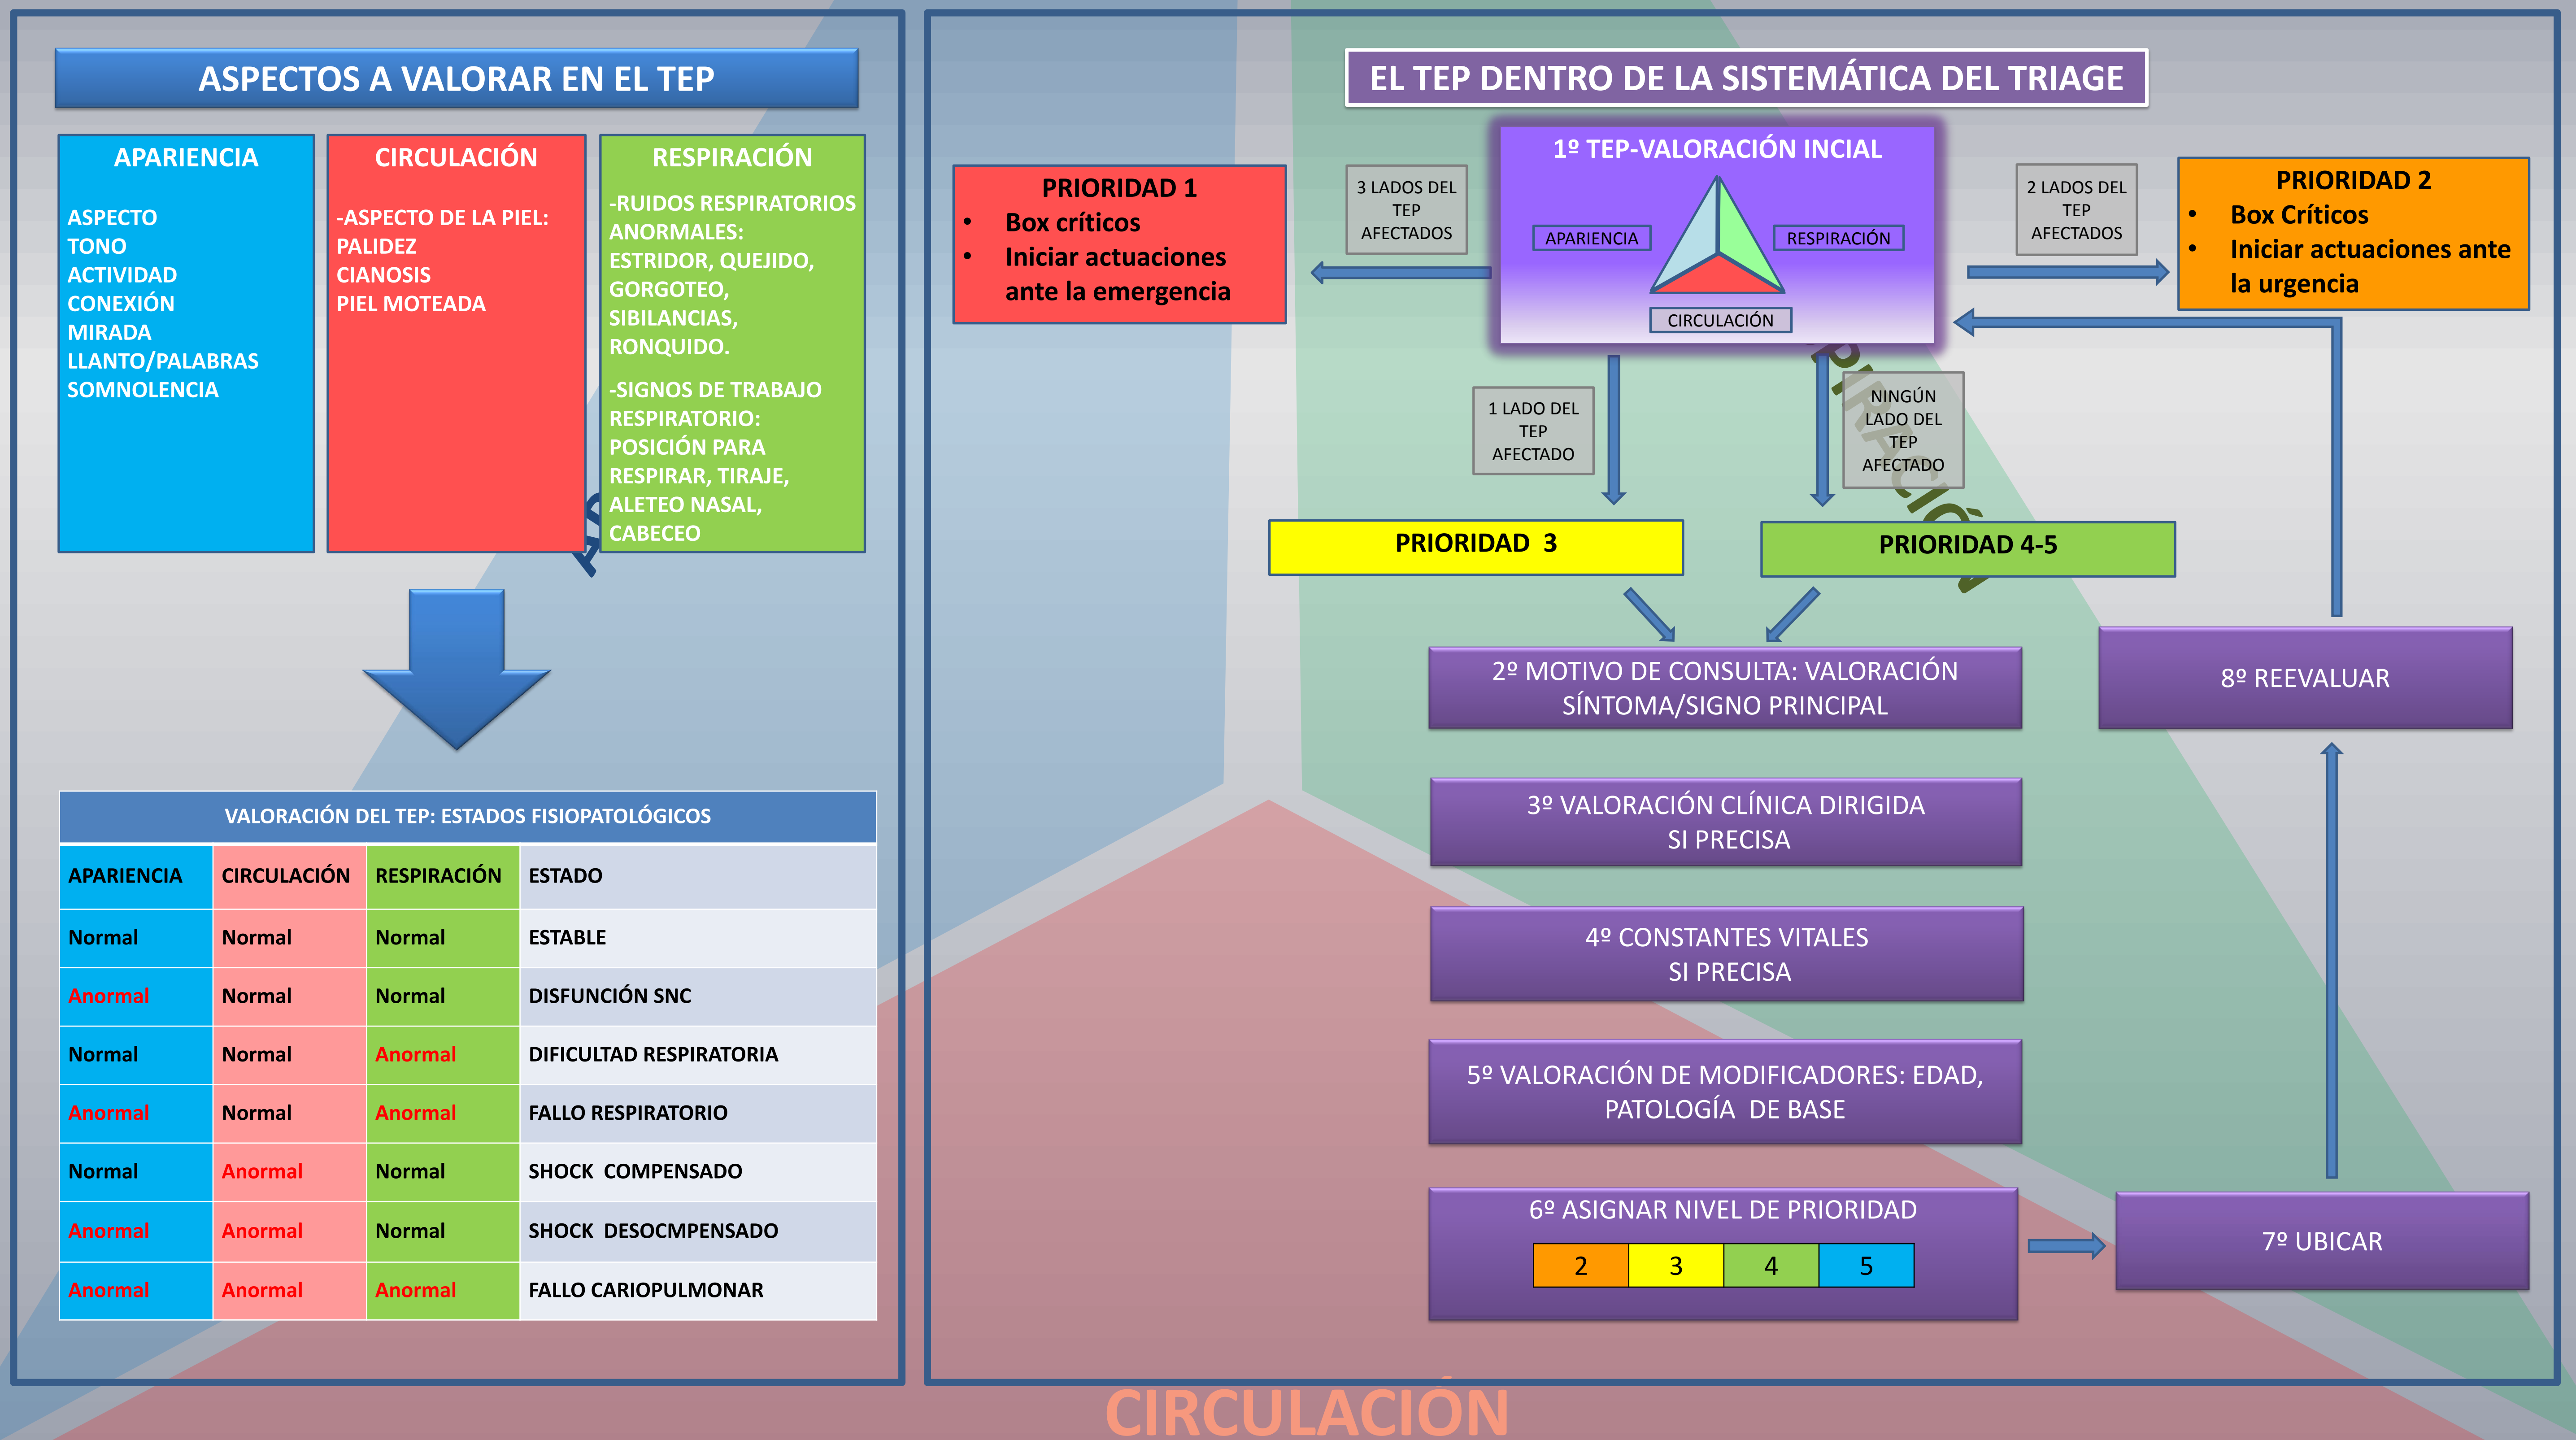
ASPECTOS A VALORAR EN EL TEP

APARIENCIA

ASPECTO
TONO
ACTIVIDAD
CONEXIÓN
MIRADA
LLANTO/PALABRAS
SOMNOLENCIA

CIRCULACIÓN

-ASPECTO DE LA PIEL:
PALIDEZ
CIANOSIS
PIEL MOTEADA

RESPIRACIÓN

-RUIDOS RESPIRATORIOS ANORMALES: ESTRIDOR, QUEJIDO, GORGOTEO, SIBILANCIAS, RONQUIDO.

-SIGNOS DE TRABAJO RESPIRATORIO: POSICIÓN PARA RESPIRAR, TIRAJE, ALETEO NASAL, CABECEO

VALORACIÓN DEL TEP: ESTADOS FISIOPATOLÓGICOS

| APARIENCIA | CIRCULACIÓN | RESPIRACIÓN | ESTADO |
|---|---|---|---|
| Normal | Normal | Normal | ESTABLE |
| Anormal | Normal | Normal | DISFUNCIÓN SNC |
| Normal | Normal | Anormal | DIFICULTAD RESPIRATORIA |
| Anormal | Normal | Anormal | FALLO RESPIRATORIO |
| Normal | Anormal | Normal | SHOCK COMPENSADO |
| Anormal | Anormal | Normal | SHOCK DESOCMPENSADO |
| Anormal | Anormal | Anormal | FALLO CARIOPULMONAR |

EL TEP DENTRO DE LA SISTEMÁTICA DEL TRIAGE

1º TEP-VALORACIÓN INCIAL

APARIENCIA
RESPIRACIÓN
CIRCULACIÓN

PRIORIDAD 1
• Box críticos
• Iniciar actuaciones ante la emergencia

3 LADOS DEL TEP AFECTADOS

2 LADOS DEL TEP AFECTADOS

PRIORIDAD 2
• Box Críticos
• Iniciar actuaciones ante la urgencia

1 LADO DEL TEP AFECTADO

NINGÚN LADO DEL TEP AFECTADO

PRIORIDAD 3

PRIORIDAD 4-5

2º MOTIVO DE CONSULTA: VALORACIÓN SÍNTOMA/SIGNO PRINCIPAL

8º REEVALUAR

3º VALORACIÓN CLÍNICA DIRIGIDA SI PRECISA

4º CONSTANTES VITALES SI PRECISA

5º VALORACIÓN DE MODIFICADORES: EDAD, PATOLOGÍA DE BASE

6º ASIGNAR NIVEL DE PRIORIDAD

| 2 | 3 | 4 | 5 |
|---|---|---|---|

7º UBICAR

CIRCULACIÓN